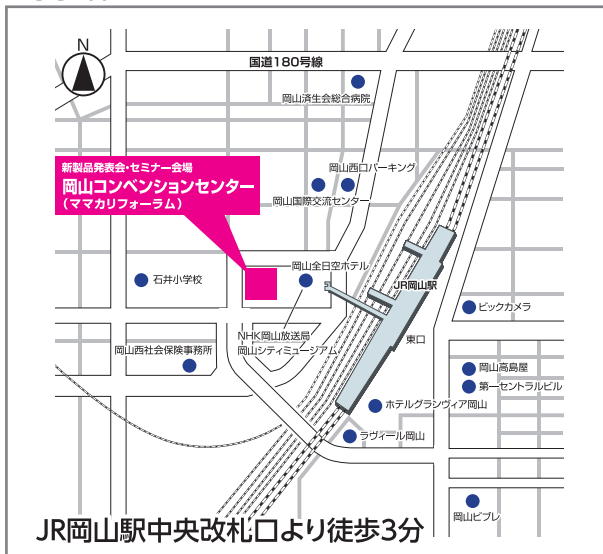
N

国道180号線

岡山済生会総合病院

新製品発表会・セミナー会場
岡山コンベンションセンター
(ママカリフォーラム)

岡山西口パーキング

岡山国際交流センター

岡山全日空ホテル

JR岡山駅

石井小学校

ビックカメラ

NHK岡山放送局
岡山シティミュージアム

東口

岡山西社会保険事務所

岡山高島屋

第一セントラルビル

ホテルグランヴィア岡山

ラヴィール岡山

岡山ビブレ

JR岡山駅中央改札口より徒歩3分